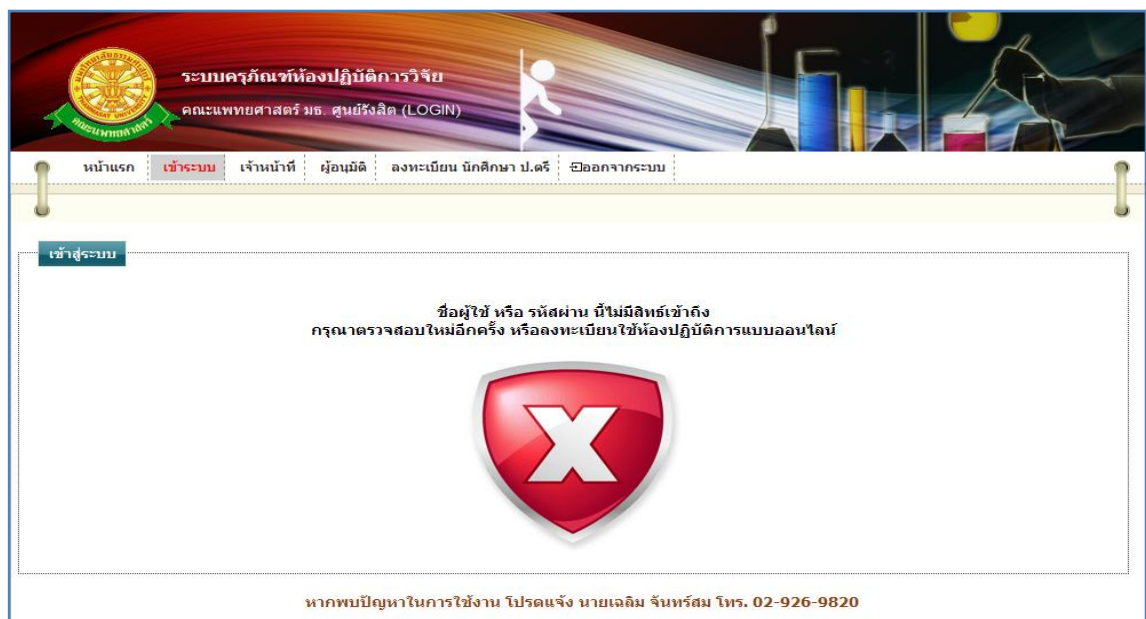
ระบบครุภัณฑ์ห้องปฏิบัติการวิจัย
คณะแพทยศาสตร์ มธ. ศูนย์รังสิต (LOGIN)

หน้าแรก | เข้าระบบ | เจ้าหน้าที่ | ผู้อนุมัติ | ลงทะเบียน นักศึกษา ป.ตรี | ออกจากระบบ

เข้าสู่ระบบ

ชื่อผู้ใช้ หรือ รหัสผ่าน นี้ไม่มีสิทธ์เข้าถึง
กรุณาตรวจสอบใหม่อีกครั้ง หรือลงทะเบียนใช้ห้องปฏิบัติการแบบออนไลน์

หากพบปัญหาในการใช้งาน โปรดแจ้ง นายเฉลิม จันทร์สม โทร. 02-926-9820